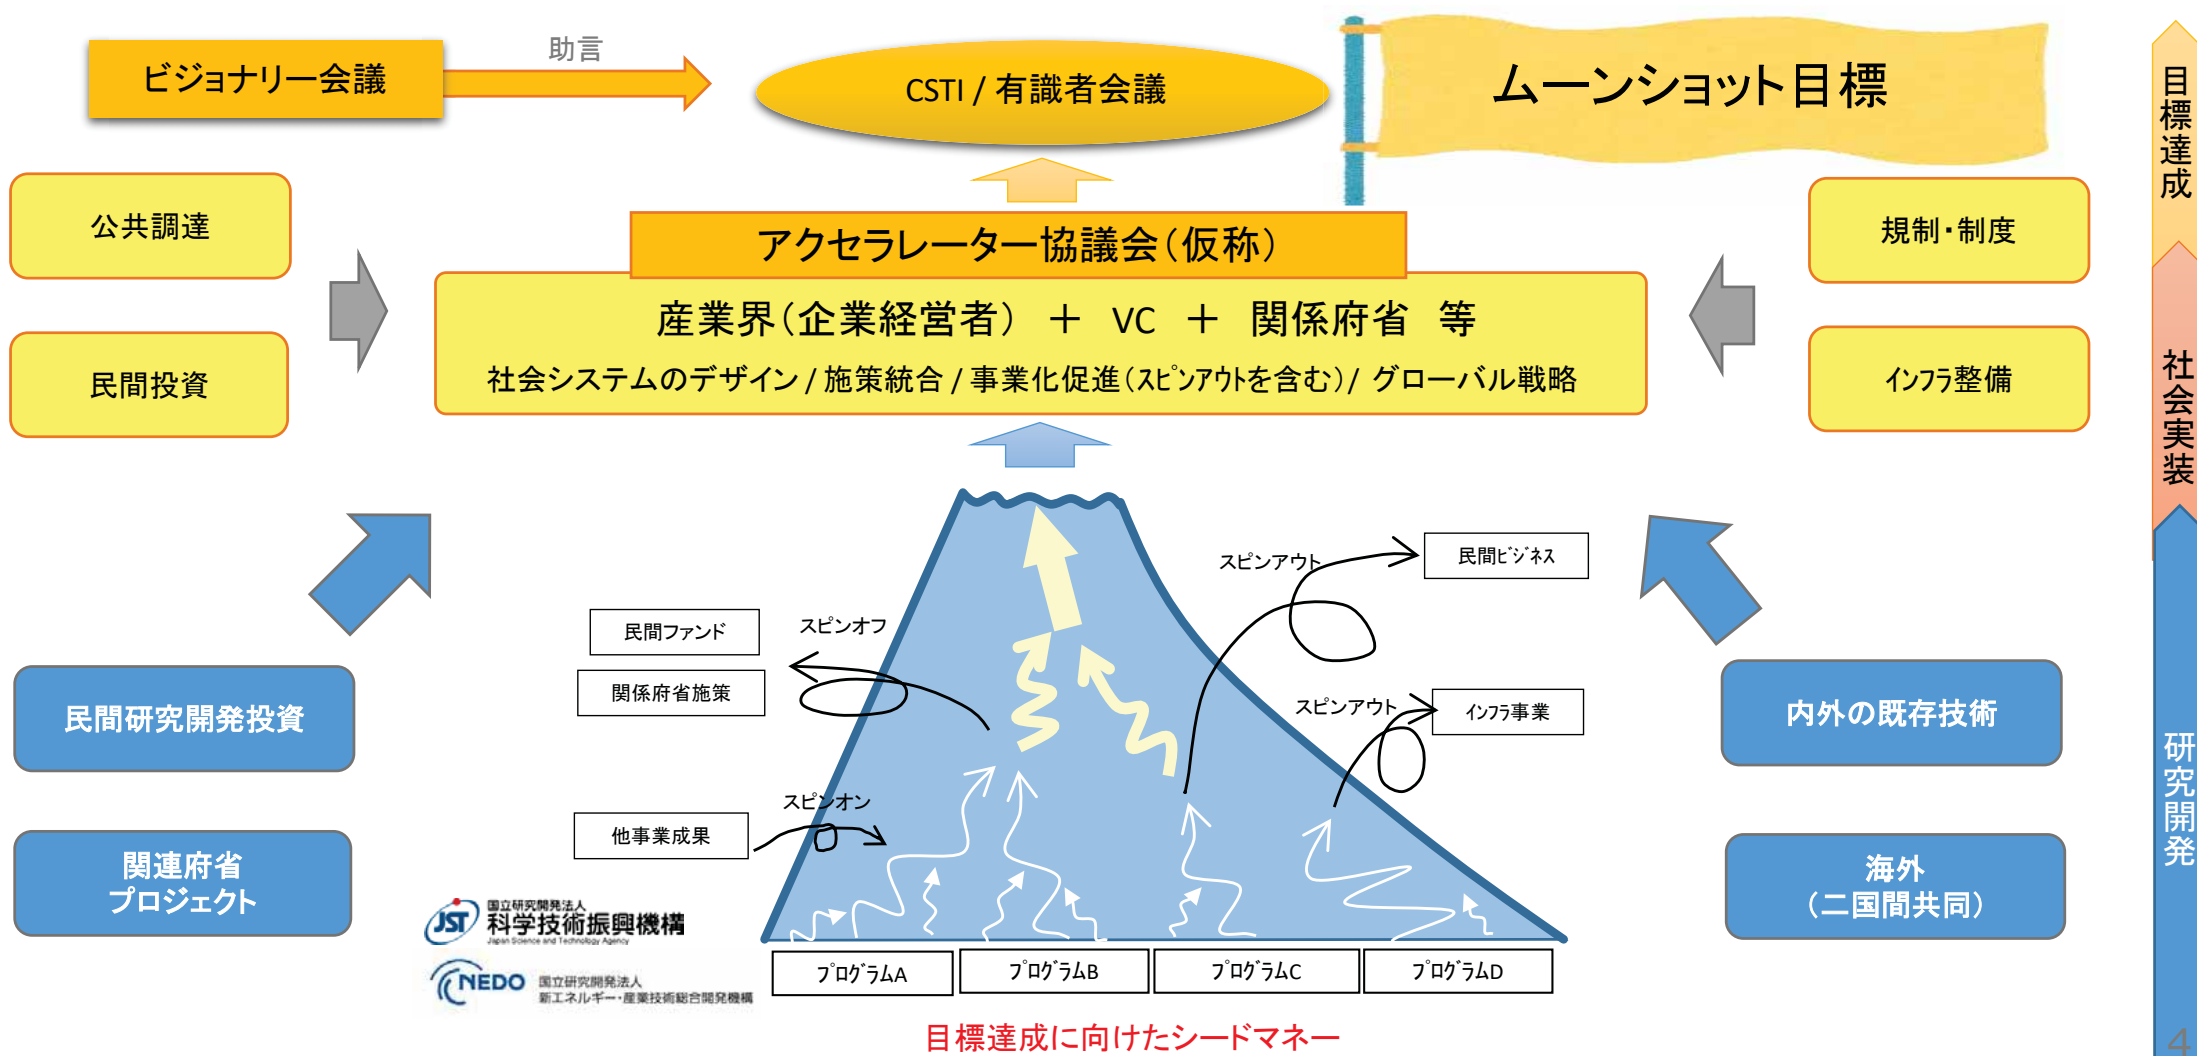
ビジョナリー会議

助言

CSTI / 有識者会議

ムーンショット目標

目標達成

公共調達

民間投資

アクセラレーター協議会（仮称）

産業界（企業経営者） ＋ VC ＋ 関係府省 等

社会システムのデザイン / 施策統合 / 事業化促進（ｽﾋﾟﾝｱｳﾄを含む）/ グローバル戦略

規制・制度

ｲﾝﾌﾗ整備

社会実装

スピンアウト

民間ﾋﾞｼﾞﾈｽ

民間ファンド

関係府省施策

スピンオフ

スピンアウト

ｲﾝﾌﾗ事業

民間研究開発投資

内外の既存技術

他事業成果

スピンオン

関連府省
プロジェクト

海外
（二国間共同）

研究開発

国立研究開発法人
科学技術振興機構
Japan Science and Technology Agency

NEDO 国立研究開発法人
新エネルギー・産業技術総合開発機構

ﾌﾟﾛｸﾞﾗﾑA

ﾌﾟﾛｸﾞﾗﾑB

ﾌﾟﾛｸﾞﾗﾑC

ﾌﾟﾛｸﾞﾗﾑD

目標達成に向けたシードマネー

4